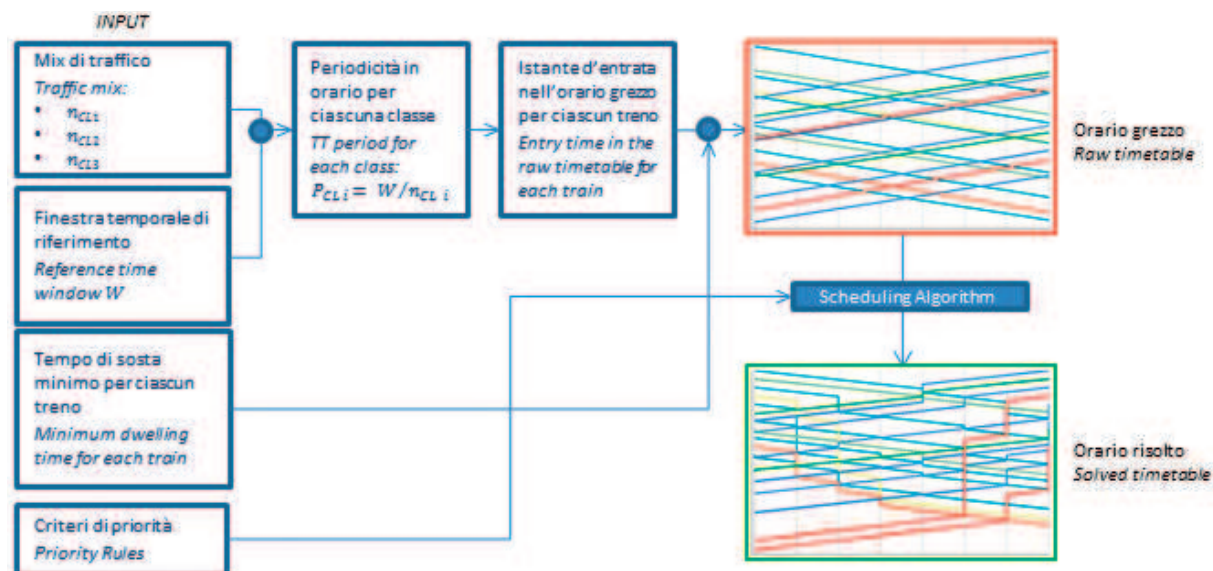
INPUT

Mix di traffico
Traffic mix:
• $n_{CL1}$
• $n_{CL2}$
• $n_{CL3}$

Finestra temporale di riferimento
Reference time window W

Tempo di sosta minimo per ciascun treno
Minimum dwelling time for each train

Criteri di priorità
Priority Rules

Periodicità in orario per ciascuna classe
TT period for each class:
$P_{CL\,i} = W/n_{CL\,i}$

Istante d'entrata nell'orario grezzo per ciascun treno
Entry time in the raw timetable for each train

Orario grezzo
Raw timetable

Scheduling Algorithm

Orario risolto
Solved timetable